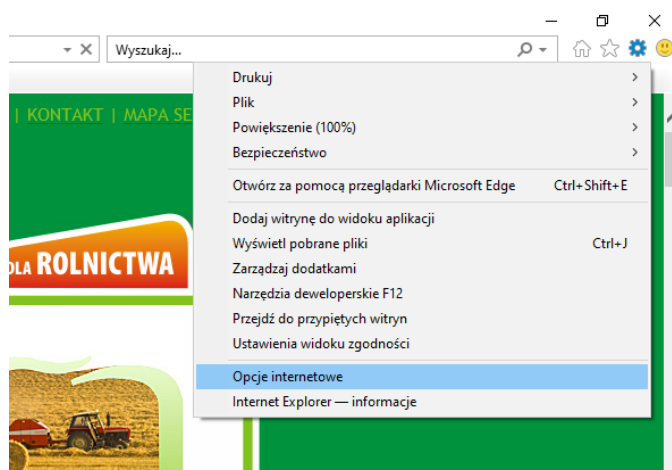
Wyszukaj...

| KONTAKT | MAPA SE

DLA ROLNICTWA

Drukuj
Plik
Powiększenie (100%)
Bezpieczeństwo

Otwórz za pomocą przeglądarki Microsoft Edge Ctrl+Shift+E

Dodaj witrynę do widoku aplikacji
Wyświetl pobrane pliki Ctrl+J
Zarządzaj dodatkami
Narzędzia deweloperskie F12
Przejdź do przypiętych witryn
Ustawienia widoku zgodności

Opcje internetowe
Internet Explorer — informacje